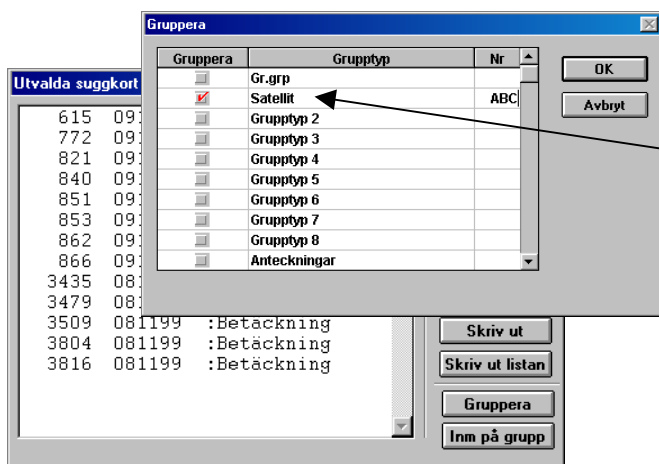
Gruppera

| Gruppera | Grupptyp | Nr |
|---|---|---|
| | Gr.grp | |
| ✓ | Satellit | ABC |
| | Grupptyp 2 | |
| | Grupptyp 3 | |
| | Grupptyp 4 | |
| | Grupptyp 5 | |
| | Grupptyp 6 | |
| | Grupptyp 7 | |
| | Grupptyp 8 | |
| | Anteckningar | |

OK
Avbryt

Utvalda suggkort
615 09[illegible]
772 09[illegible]
821 09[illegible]
840 09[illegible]
851 09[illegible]
853 09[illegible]
862 09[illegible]
866 09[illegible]
3435 08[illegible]
3479 08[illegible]
3509 081199 :Betäckning
3804 081199 :Betäckning
3816 081199 :Betäckning

Skriv ut
Skriv ut listan
Gruppera
Inm på grupp